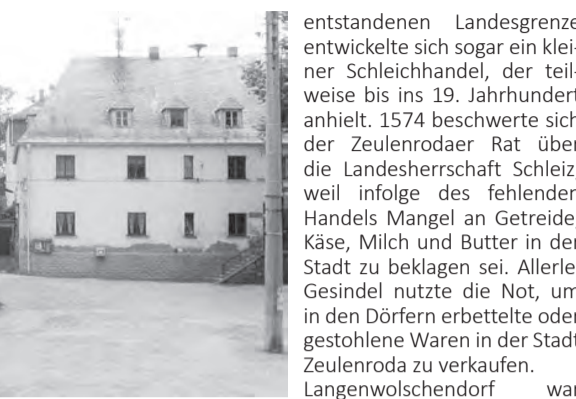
entstandenen Landesgrenze entwickelte sich sogar ein kleiner Schleichhandel, der teilweise bis ins 19. Jahrhundert anhielt. 1574 beschwerte sich der Zeulenrodaer Rat über die Landesherrschaft Schleiz, weil infolge des fehlenden Handels Mangel an Getreide, Käse, Milch und Butter in der Stadt zu beklagen sei. Allerlei Gesindel nutzte die Not, um in den Dörfern erbettelte oder gestohlene Waren in der Stadt Zeulenroda zu verkaufen.

Langenwolschendorf war